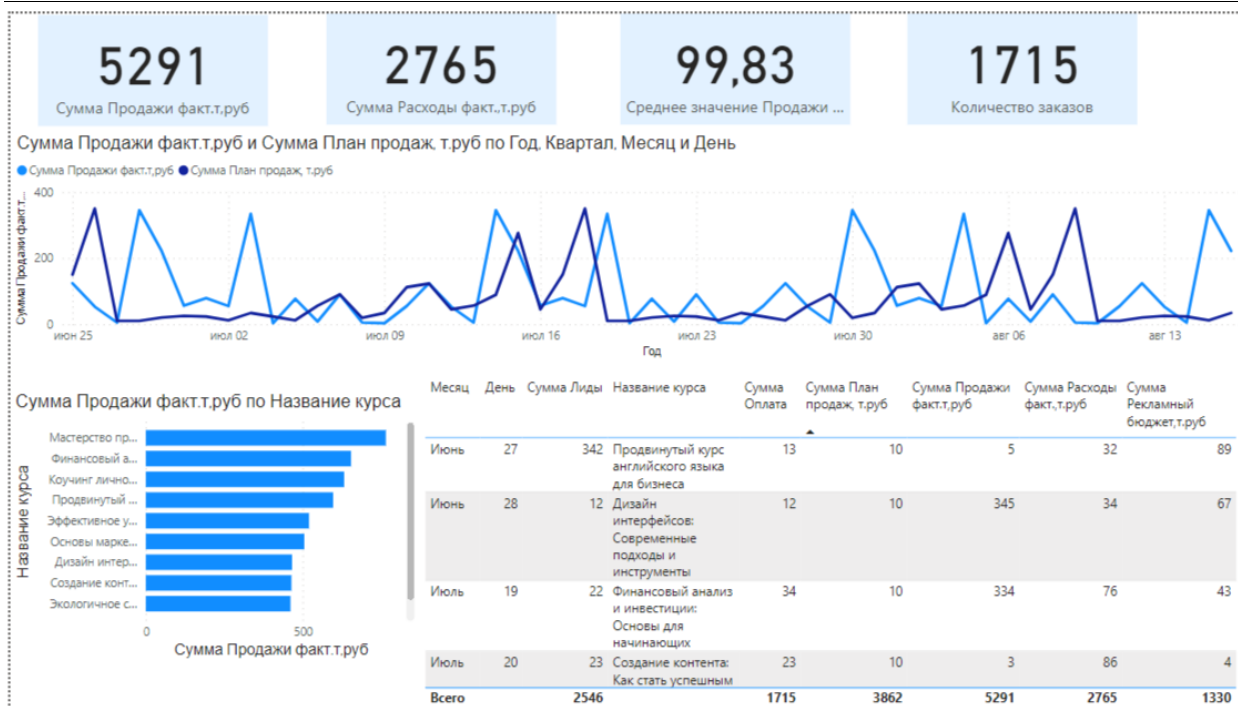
5291
Сумма Продажи факт.т.руб

2765
Сумма Расходы факт.,т.руб

99,83
Среднее значение Продажи ...

1715
Количество заказов

Сумма Продажи факт.т.руб и Сумма План продаж, т.руб по Год, Квартал, Месяц и День

Сумма Продажи факт.т.руб Сумма План продаж, т.руб

Сумма Продажи факт.т...

400
200
0

июн 25 июл 02 июл 09 июл 16 июл 23 июл 30 авг 06 авг 13

Год

Сумма Продажи факт.т.руб по Название курса

Название курса

Мастерство пр...
Финансовый а...
Коучинг лично...
Продвинутый ...
Эффективное у...
Основы марке...
Дизайн интер...
Создание конт...
Экологичное с...

0 500

Сумма Продажи факт.т.руб

| Месяц | День | Сумма Лиды | Название курса | Сумма Оплата | Сумма План продаж, т.руб | Сумма Продажи факт.т.руб | Сумма Расходы факт.,т.руб | Сумма Рекламный бюджет,т.руб |
|---|---|---|---|---|---|---|---|---|
| Июнь | 27 | 342 | Продвинутый курс английского языка для бизнеса | 13 | 10 | 5 | 32 | 89 |
| Июнь | 28 | 12 | Дизайн интерфейсов: Современные подходы и инструменты | 12 | 10 | 345 | 34 | 67 |
| Июль | 19 | 22 | Финансовый анализ и инвестиции: Основы для начинающих | 34 | 10 | 334 | 76 | 43 |
| Июль | 20 | 23 | Создание контента: Как стать успешным | 23 | 10 | 3 | 86 | 4 |
| Всего | | 2546 | | 1715 | 3862 | 5291 | 2765 | 1330 |